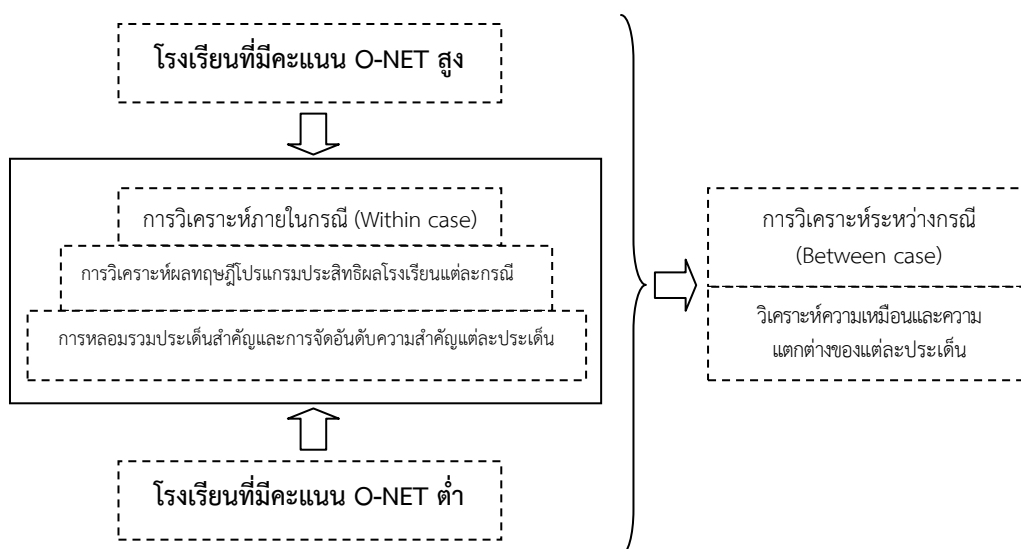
โรงเรียนที่มีคะแนน O-NET สูง

การวิเคราะห์ภายในกรณี (Within case)

การวิเคราะห์ผลทฤษฎีโปรแกรมประสิทธิผลโรงเรียนแต่ละกรณี

การหลอมรวมประเด็นสำคัญและการจัดอันดับความสำคัญแต่ละประเด็น

โรงเรียนที่มีคะแนน O-NET ต่ำ

การวิเคราะห์ระหว่างกรณี (Between case)

วิเคราะห์ความเหมือนและความแตกต่างของแต่ละประเด็น